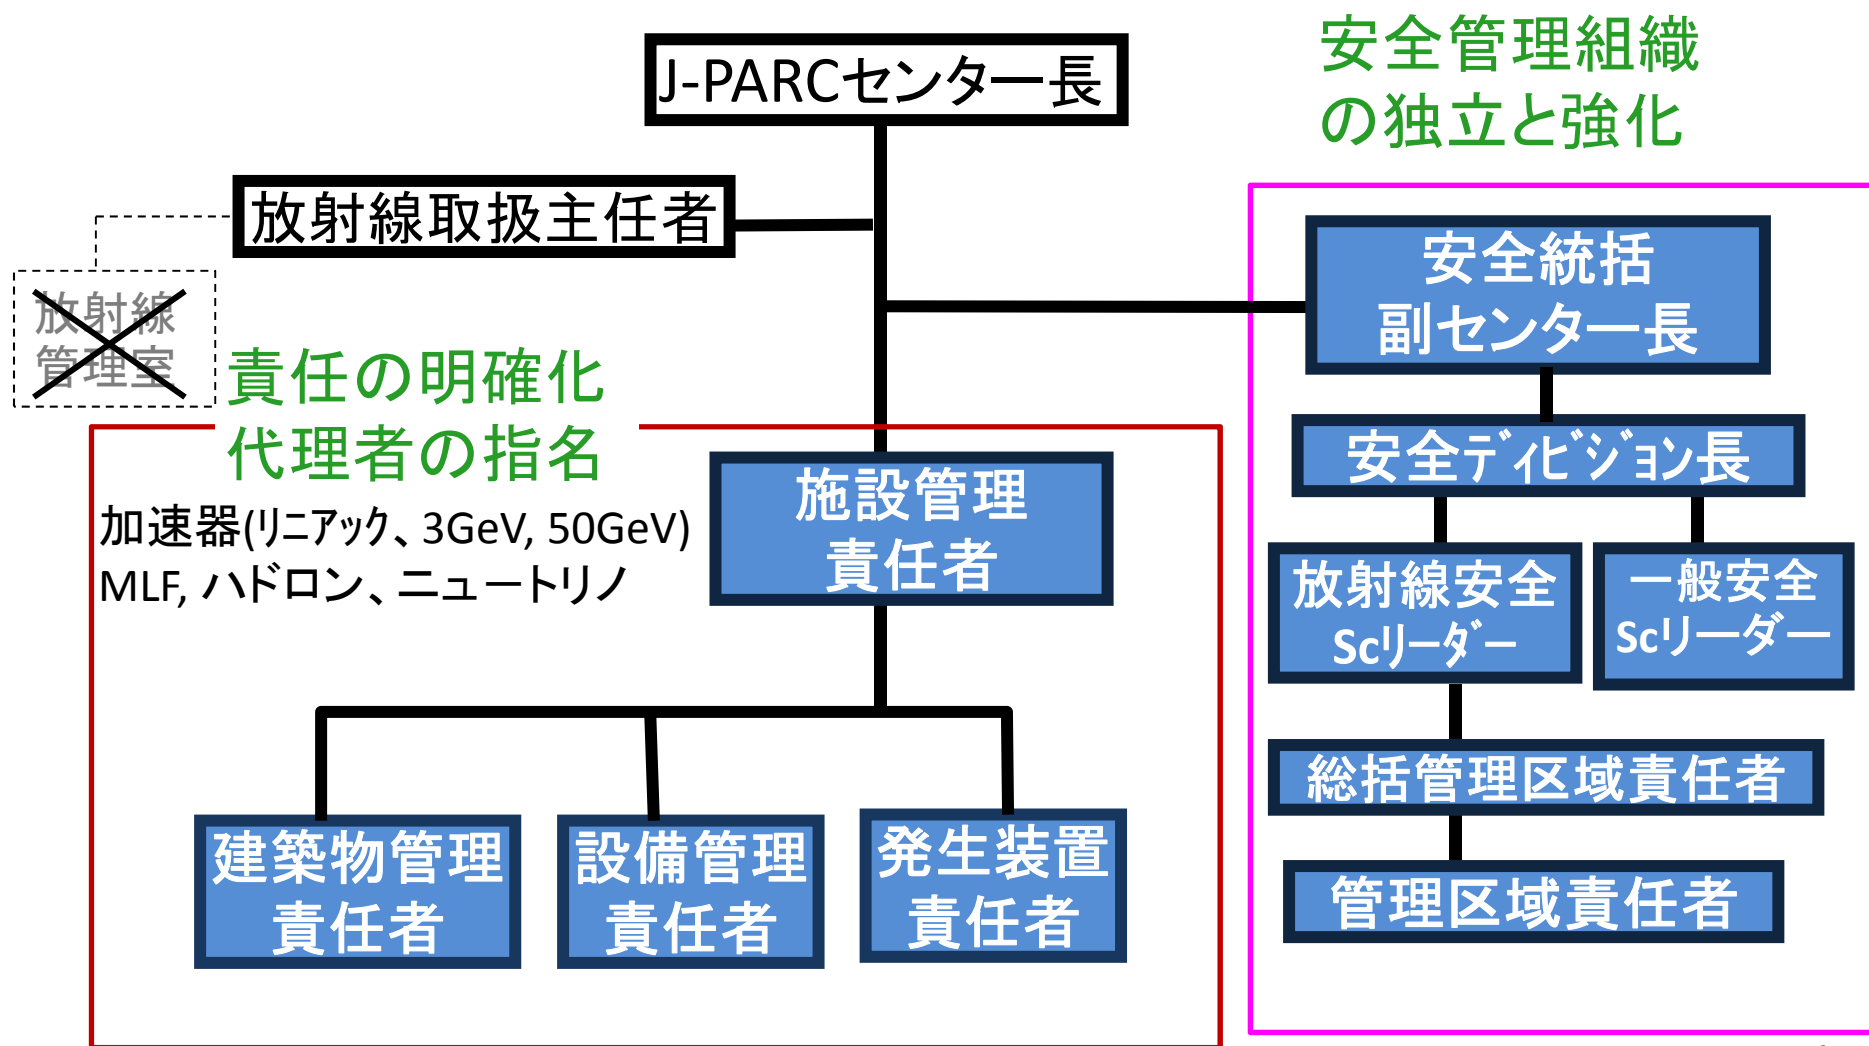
J-PARCセンター長

安全管理組織
の独立と強化

放射線取扱主任者

放射線
管理室

責任の明確化
代理者の指名

加速器(リニアック、3GeV, 50GeV)
MLF, ハドロン、ニュートリノ

施設管理
責任者

建築物管理
責任者

設備管理
責任者

発生装置
責任者

安全統括
副センター長

安全ディビジョン長

放射線安全
Scリーダー

一般安全
Scリーダー

総括管理区域責任者

管理区域責任者